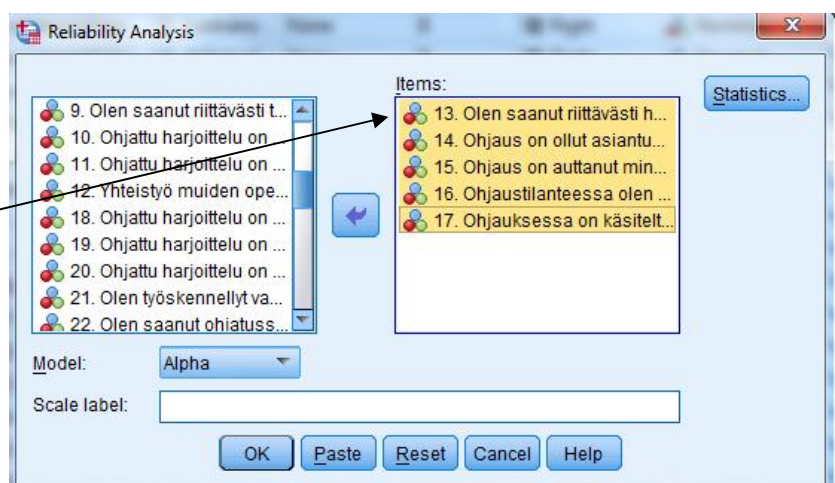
Reliability Analysis

9. Olen saanut riittävästi t...
10. Ohjattu harjoittelu on ...
11. Ohjattu harjoittelu on ...
12. Yhteistyö muiden ope...
18. Ohjattu harjoittelu on ...
19. Ohjattu harjoittelu on ...
20. Ohjattu harjoittelu on ...
21. Olen työskennellyt va...
22. Olen saanut ohiatuss...

Items:
13. Olen saanut riittävästi h...
14. Ohjaus on ollut asiantu...
15. Ohjaus on auttanut min...
16. Ohjaustilanteessa olen ...
17. Ohjauksessa on käsitelt...

Statistics...

Model: Alpha

Scale label:

OK Paste Reset Cancel Help